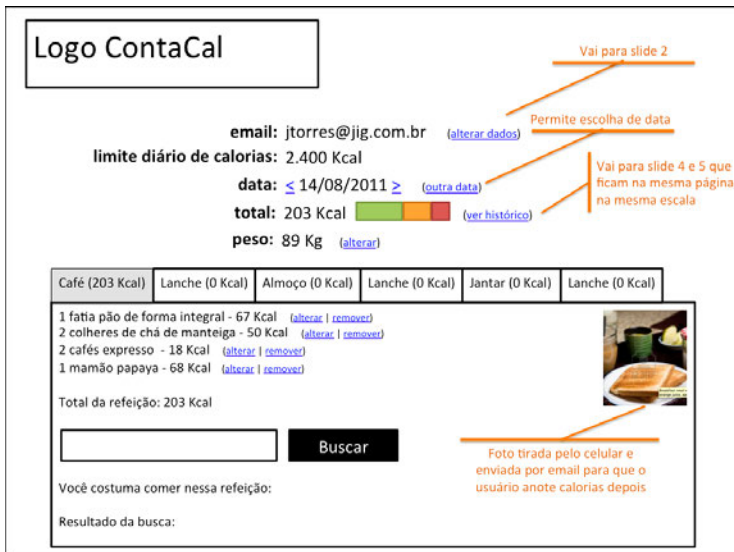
Logo ContaCal

Vai para slide 2

Permite escolha de data

email: jtorres@jig.com.br (alterar dados)

limite diário de calorias: 2.400 Kcal

data: < 14/08/2011 > (outra data)

Vai para slide 4 e 5 que ficam na mesma página na mesma escala

total: 203 Kcal (ver histórico)

peso: 89 Kg (alterar)

| Café (203 Kcal) | Lanche (0 Kcal) | Almoço (0 Kcal) | Lanche (0 Kcal) | Jantar (0 Kcal) | Lanche (0 Kcal) |
|---|---|---|---|---|---|

1 fatia pão de forma integral - 67 Kcal (alterar | remover)
2 colheres de chá de manteiga - 50 Kcal (alterar | remover)
2 cafés expresso - 18 Kcal (alterar | remover)
1 mamão papaya - 68 Kcal (alterar | remover)

Total da refeição: 203 Kcal

Buscar

Foto tirada pelo celular e enviada por email para que o usuário anote calorias depois

Você costuma comer nessa refeição:

Resultado da busca: